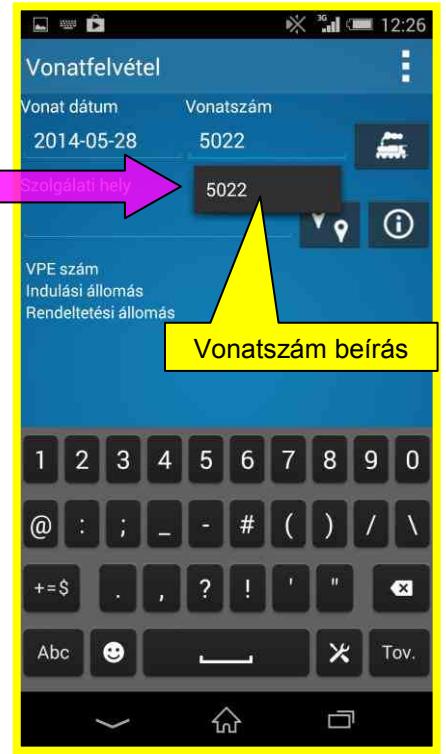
3G 12:26

Vonatfelvétel

Vonat dátum
2014-05-28

Vonatszám
5022

Szolgálati hely

5022

VPE szám
Indulási állomás
Rendeltetési állomás

Vonatszám beírás

1 2 3 4 5 6 7 8 9 0
@ : ; _ - # ( ) / \
+=$ . , ? ! ' "
Abc Tov.